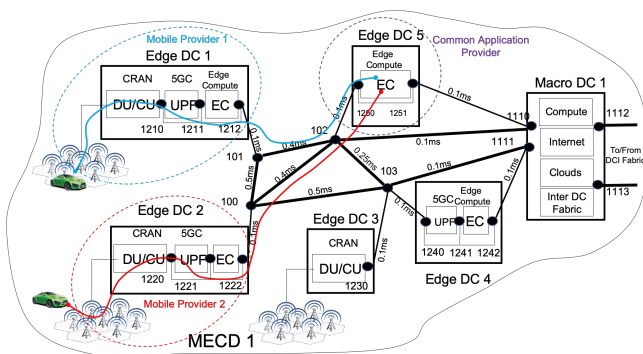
Mobile Provider 1

Edge DC 1

CRAN

5GC

Edge Compute

DU/CU

UPF

EC

1210

1211

1212

Edge DC 5

Edge Compute

EC

1250

1251

Common Application Provider

Macro DC 1

Compute

Internet

Clouds

Inter DC Fabric

1110

1111

1112

1113

To/From DCI Fabric

0.1ms

0.1ms

0.1ms

0.1ms

0.1ms

0.1ms

0.4ms

0.4ms

0.5ms

0.5ms

0.25ms

0.1ms

0.1ms

0.1ms

101

102

103

100

Edge DC 2

CRAN

5GC

DU/CU

UPF

EC

1220

1221

1222

Mobile Provider 2

Edge DC 3

CRAN

DU/CU

1230

5GC

Edge Compute

UPF

EC

1240

1241

1242

Edge DC 4

MECD 1